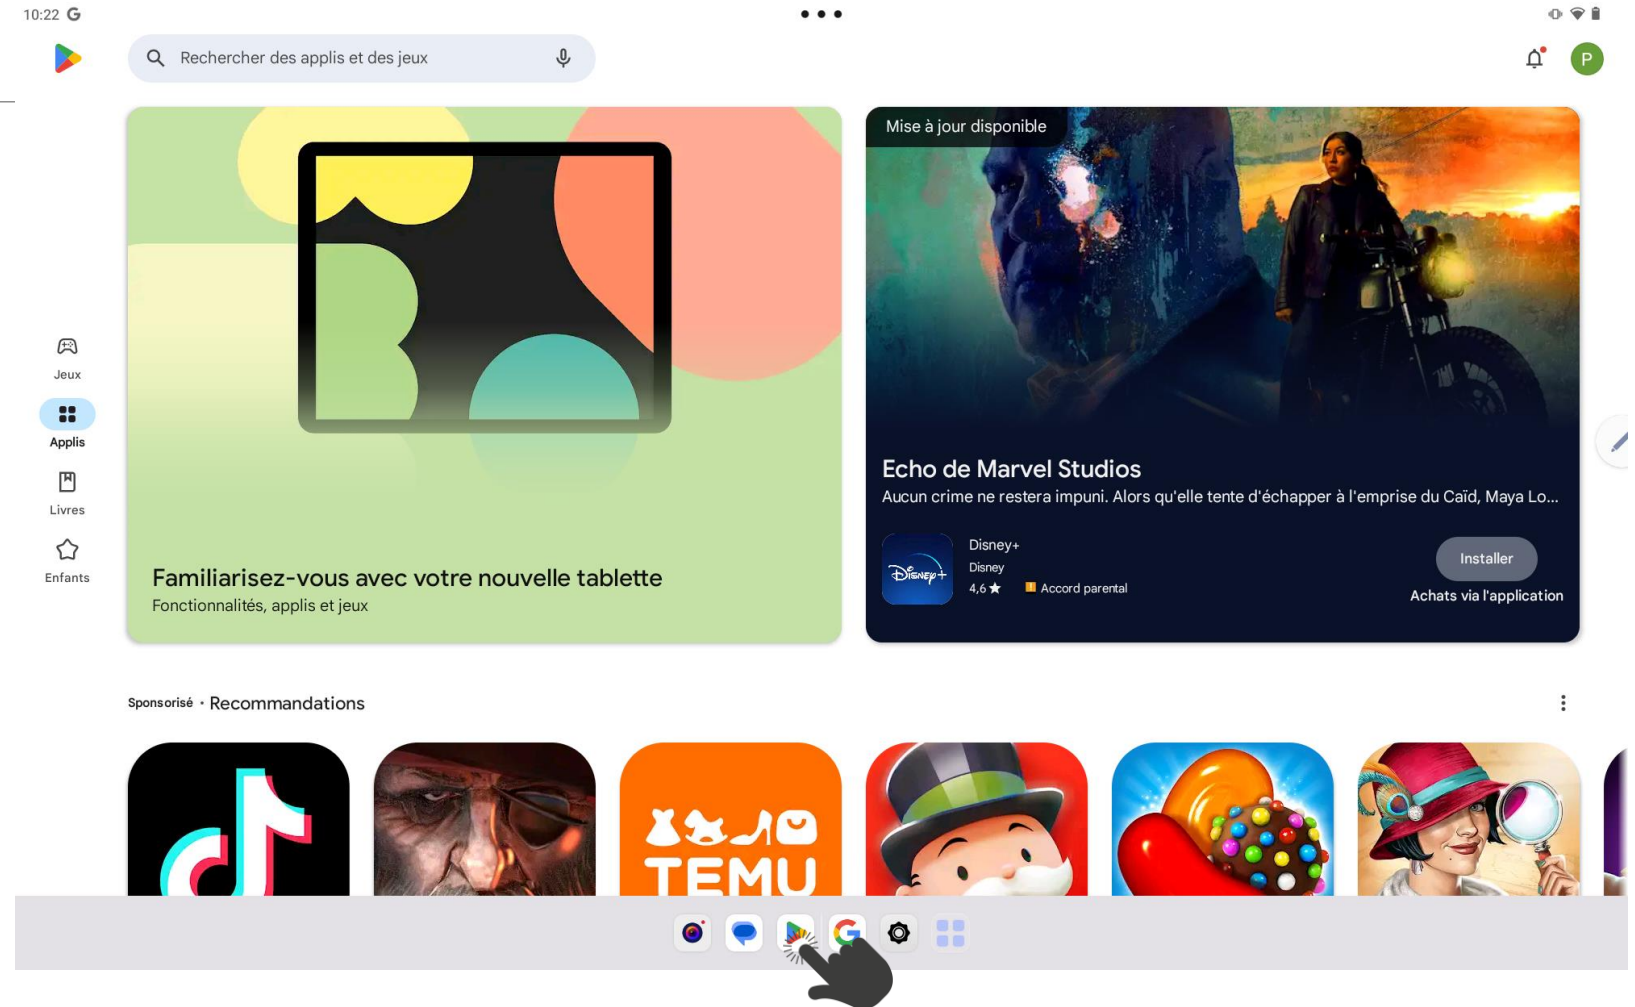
10:22 G

Rechercher des applis et des jeux

Jeux
Applis
Livres
Enfants

Familiarisez-vous avec votre nouvelle tablette
Fonctionnalités, applis et jeux

Mise à jour disponible

Echo de Marvel Studios
Aucun crime ne restera impuni. Alors qu'elle tente d'échapper à l'emprise du Caïd, Maya Lo...

Disney+
Disney
4,6 ★
Accord parental
Installer
Achats via l'application

Sponsorisé · Recommandations

TEMU